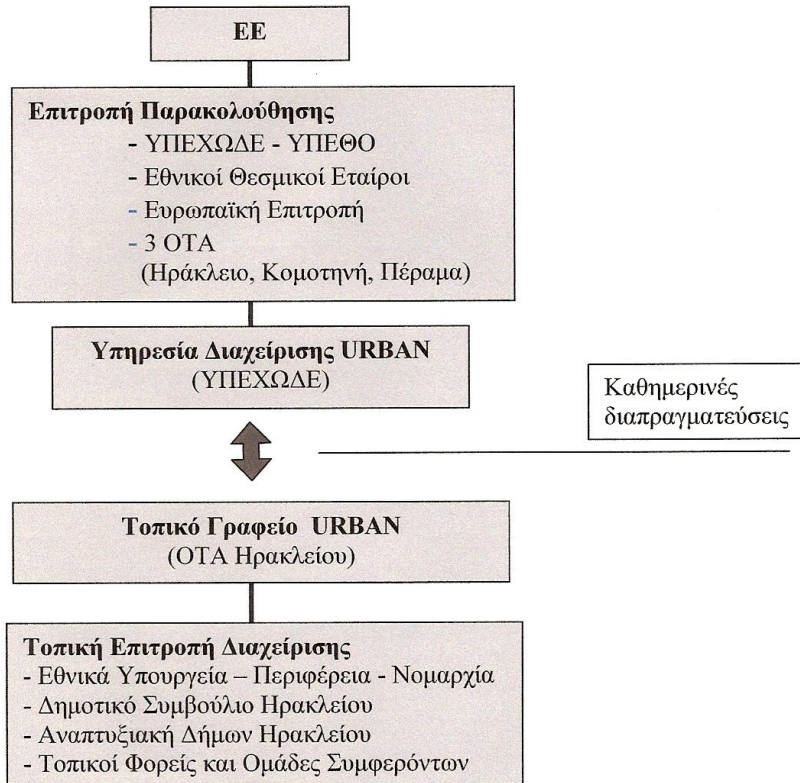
ΕΕ

Επιτροπή Παρακολούθησης
- ΥΠΕΧΩΔΕ - ΥΠΕΘΟ
- Εθνικοί Θεσμικοί Εταίροι
- Ευρωπαϊκή Επιτροπή
- 3 ΟΤΑ
(Ηράκλειο, Κομοτηνή, Πέραμα)

Υπηρεσία Διαχείρισης URBAN
(ΥΠΕΧΩΔΕ)

Καθημερινές διαπραγματεύσεις

Τοπικό Γραφείο URBAN
(ΟΤΑ Ηρακλείου)

Τοπική Επιτροπή Διαχείρισης
- Εθνικά Υπουργεία – Περιφέρεια - Νομαρχία
- Δημοτικό Συμβούλιο Ηρακλείου
- Αναπτυξιακή Δήμων Ηρακλείου
- Τοπικοί Φορείς και Ομάδες Συμφερόντων